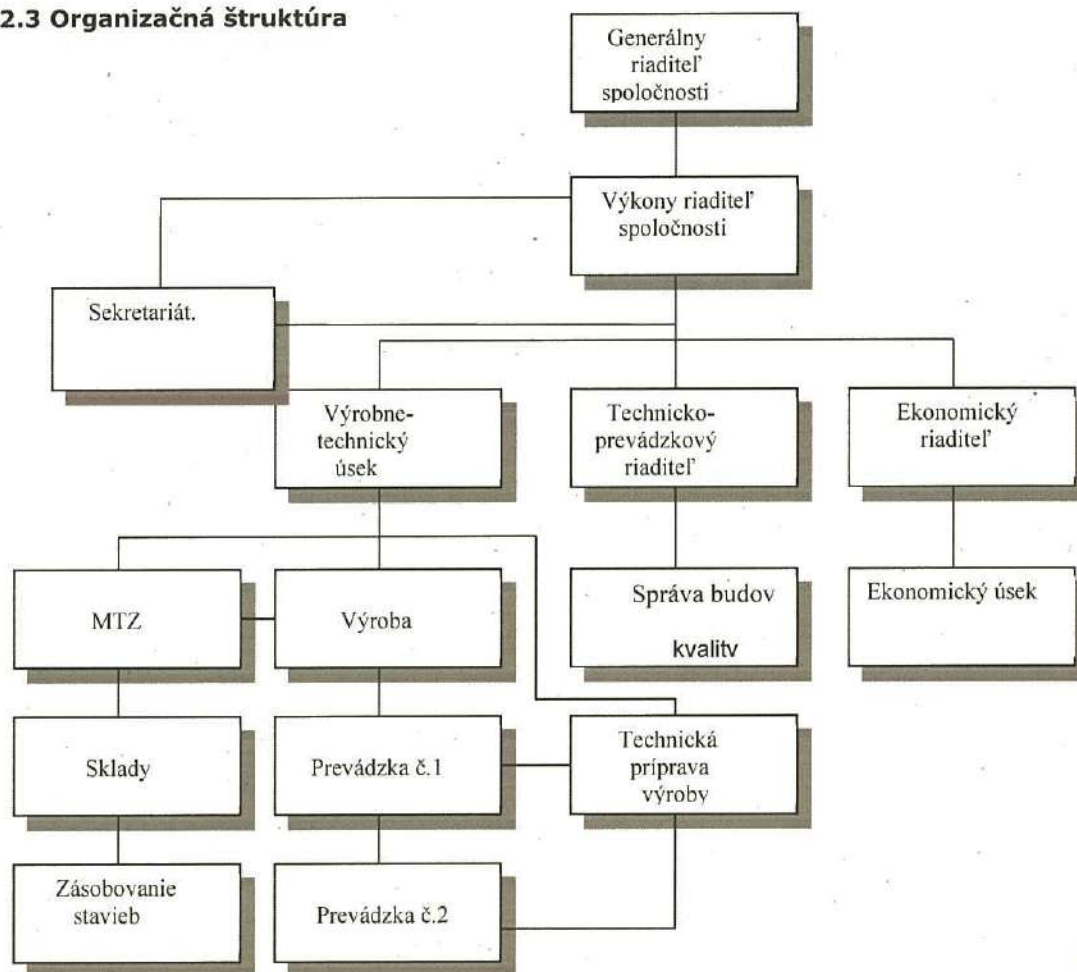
2.3 Organizačná štruktúra

Generálny riaditeľ spoločnosti

Výkony riaditeľ spoločnosti

Sekretariát.

Výrobne-technický úsek

Technicko-prevádzkový riaditeľ

Ekonomický riaditeľ

MTZ

Výroba

Správa budov

kvalitv

Ekonomický úsek

Sklady

Prevádzka č.1

Technická príprava výroby

Zásobovanie stavieb

Prevádzka č.2